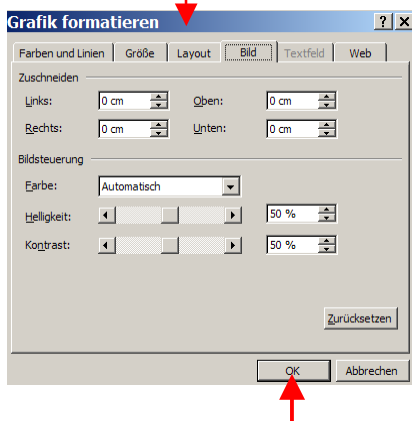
Grafik formatieren
? X
Farben und Linien | Größe | Layout | Bild | Textfeld | Web

Zuschneiden
Links: 0 cm
Oben: 0 cm
Rechts: 0 cm
Unten: 0 cm

Bildsteuerung
Farbe: Automatisch
Helligkeit: 50 %
Kontrast: 50 %

Zurücksetzen

OK
Abbrechen